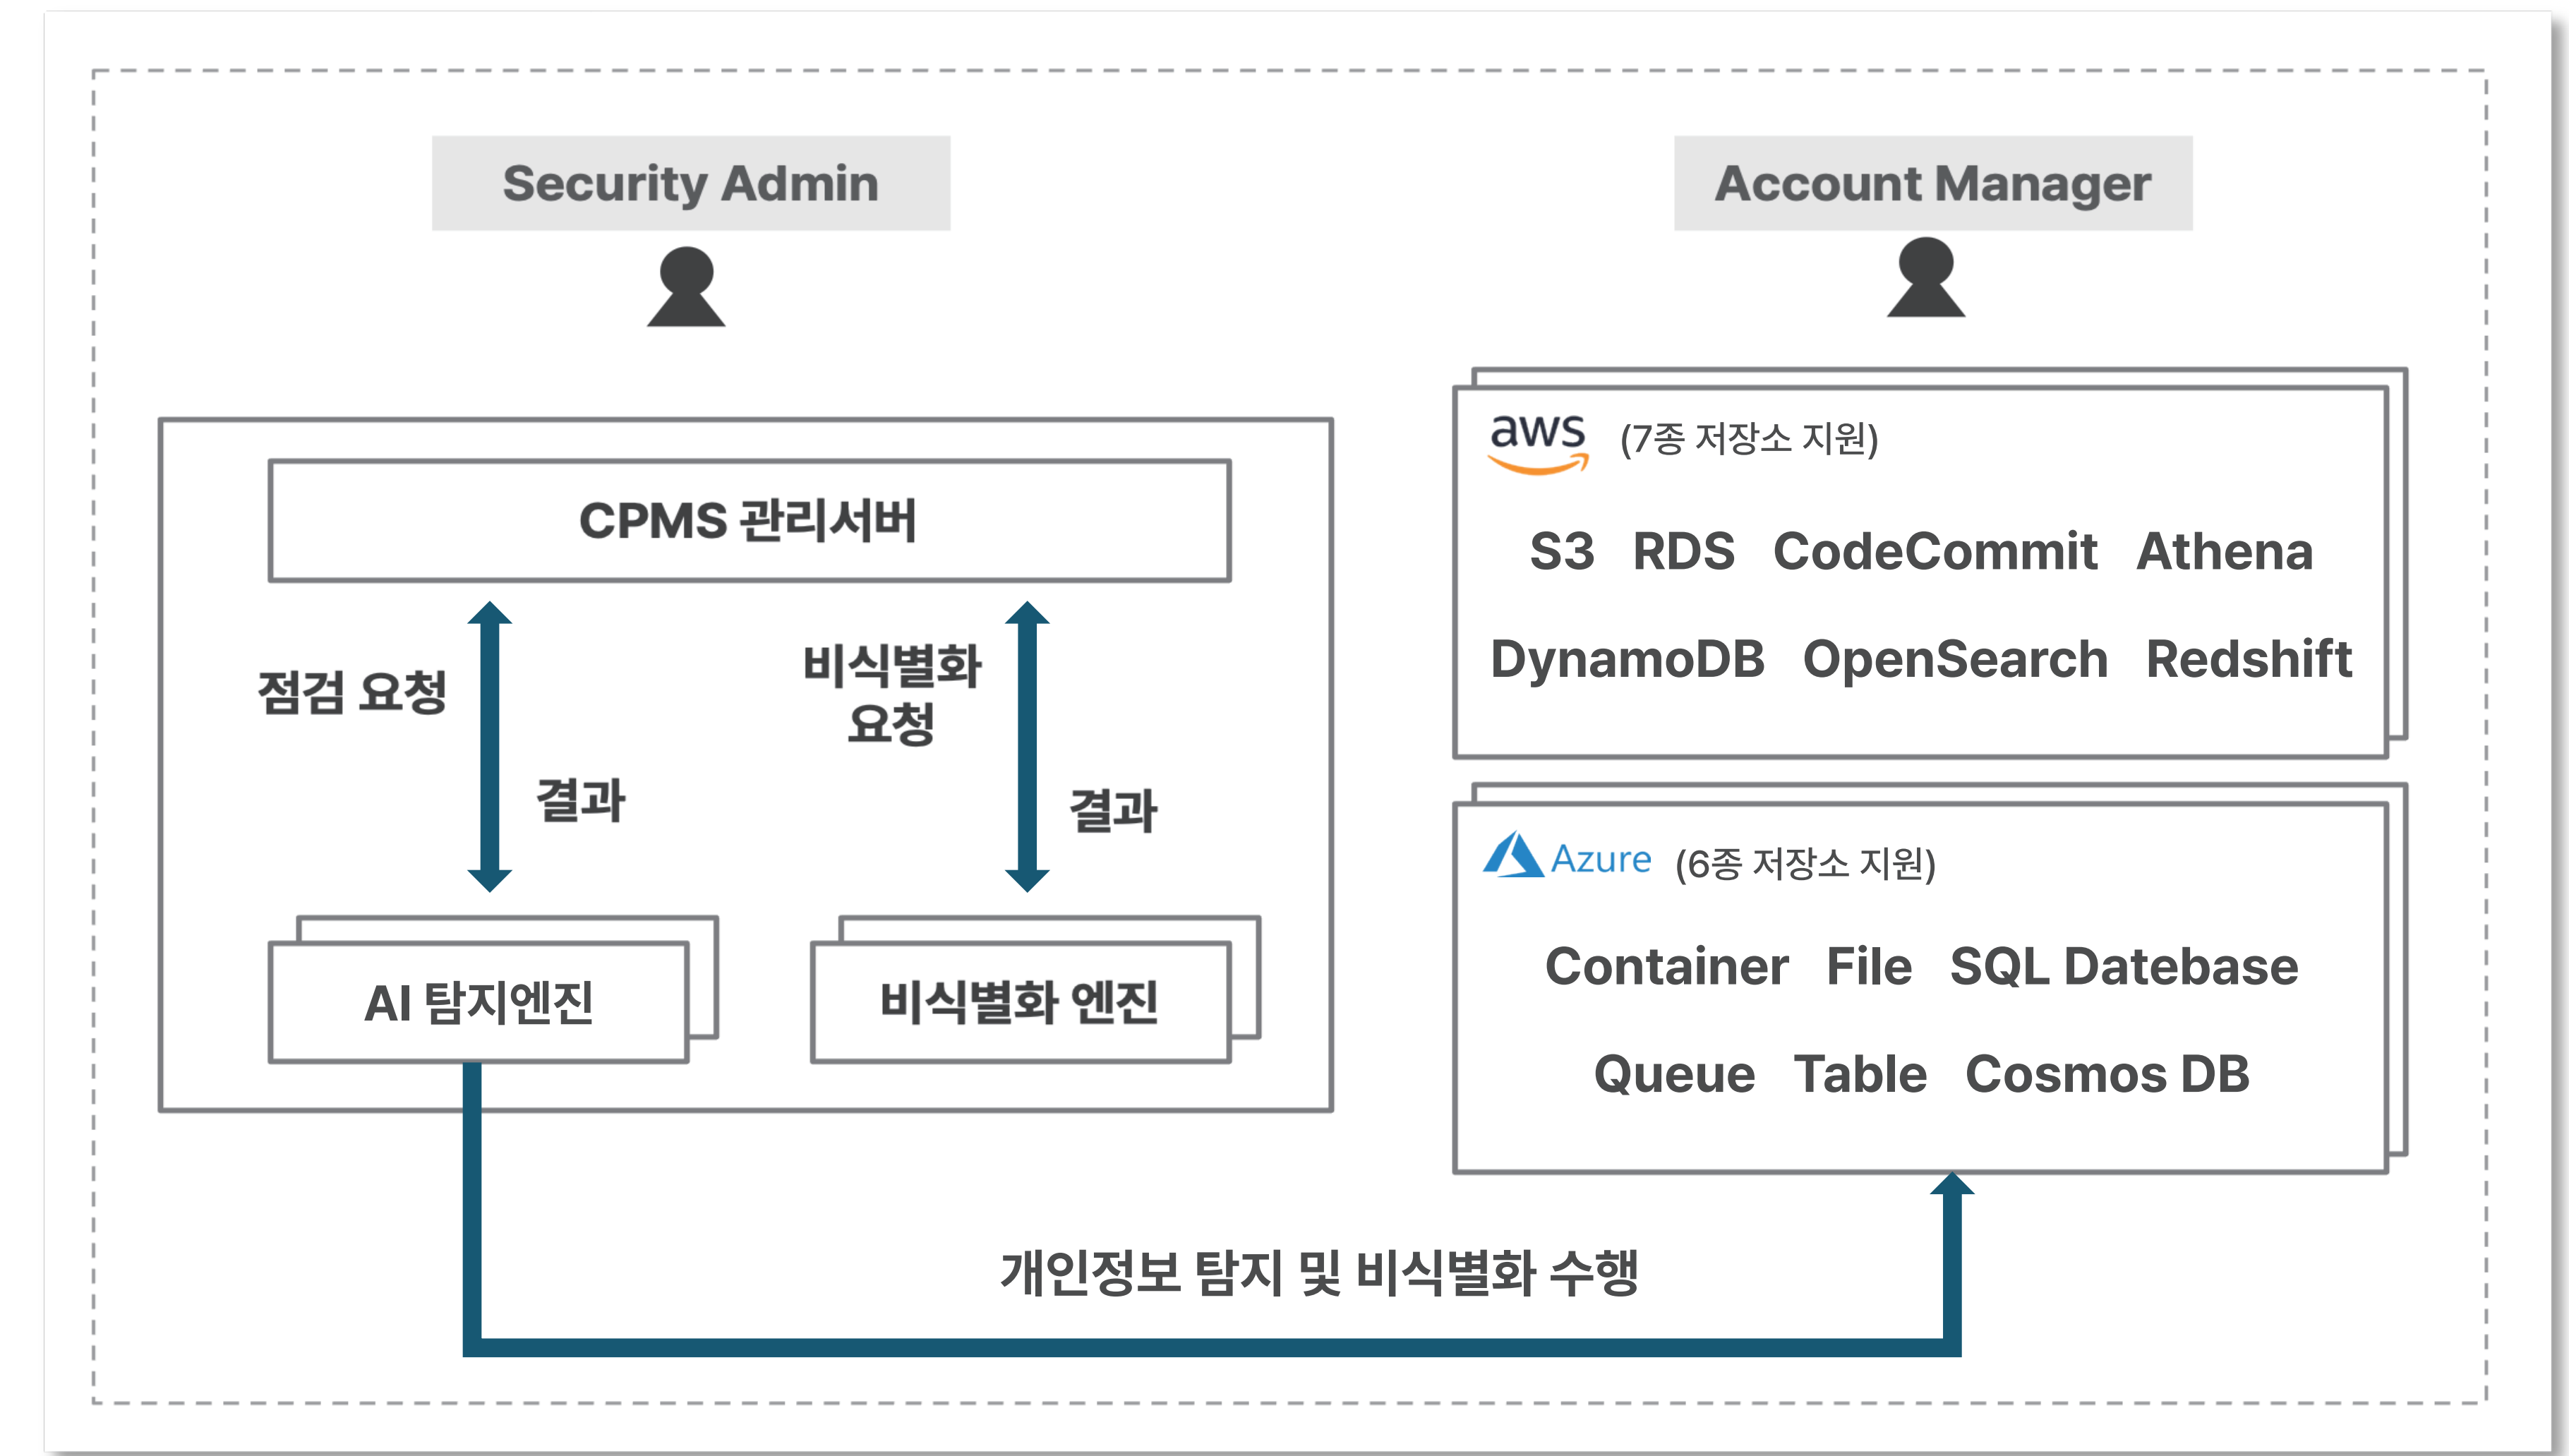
Security Admin

Account Manager

CPMS 관리서버

점검 요청

결과

비식별화 요청

결과

AI 탐지엔진

비식별화 엔진

aws (7종 저장소 지원)

S3 RDS CodeCommit Athena

DynamoDB OpenSearch Redshift

Azure (6종 저장소 지원)

Container File SQL Datebase

Queue Table Cosmos DB

개인정보 탐지 및 비식별화 수행